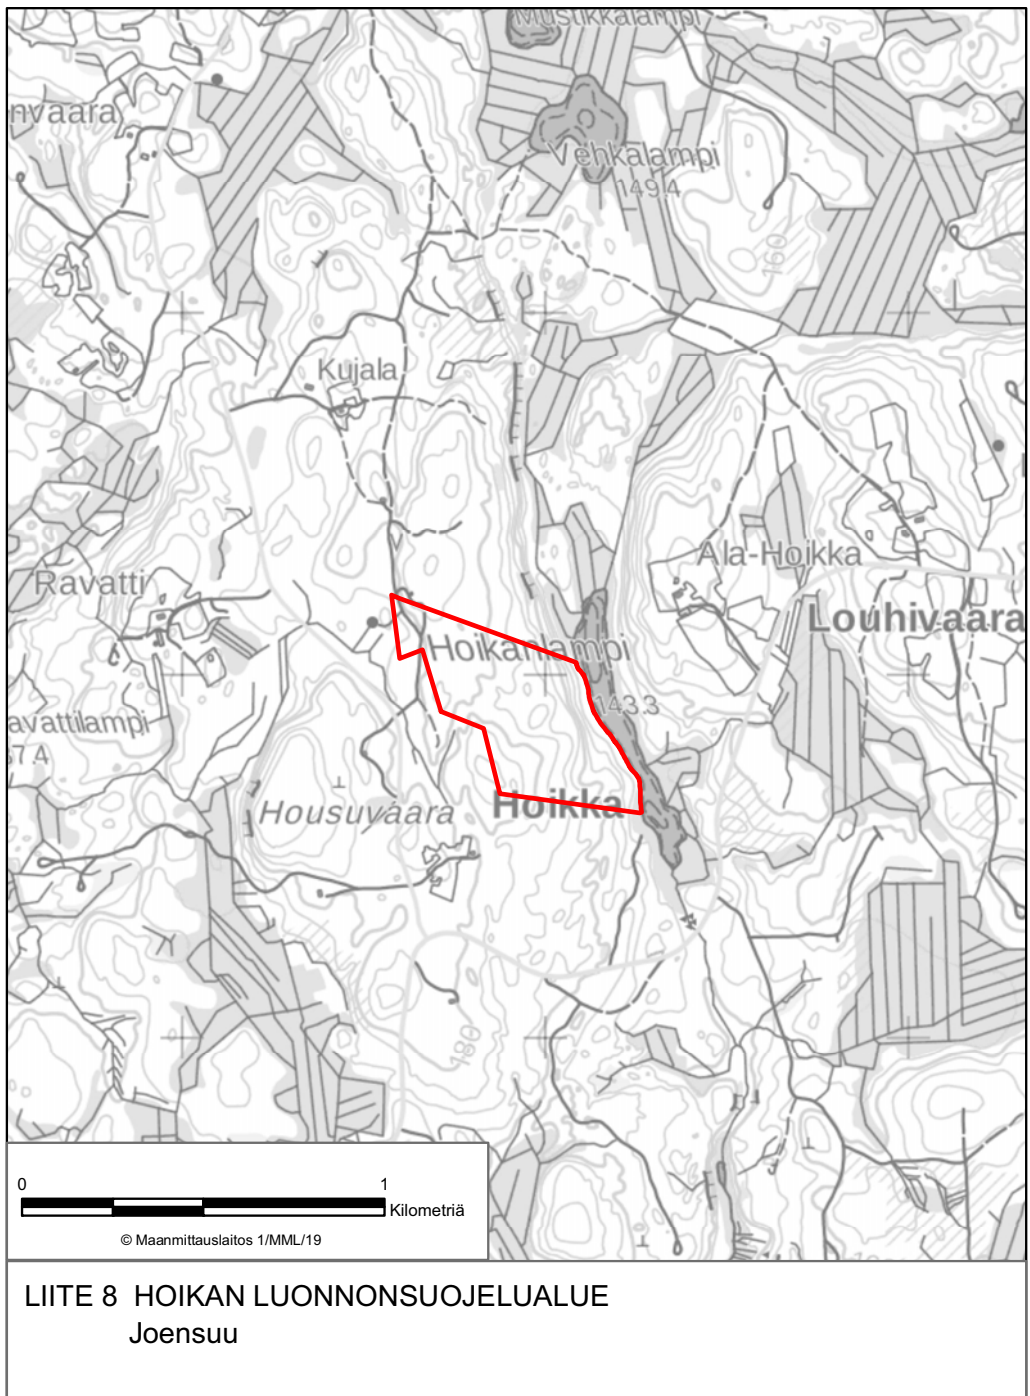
Mustikkalampi
nvaara
Vehkalampi
149.4
160
Kujala
Ala-Hoikka
Ravatti
Louhivaara
Hoikanlampi
143.3
avattilampi
7.4
Housuvaara
Hoikka
180

0
1
Kilometriä
© Maanmittauslaitos 1/MML/19

LIITE 8 HOIKAN LUONNONSUOJELUALUE
Joensuu